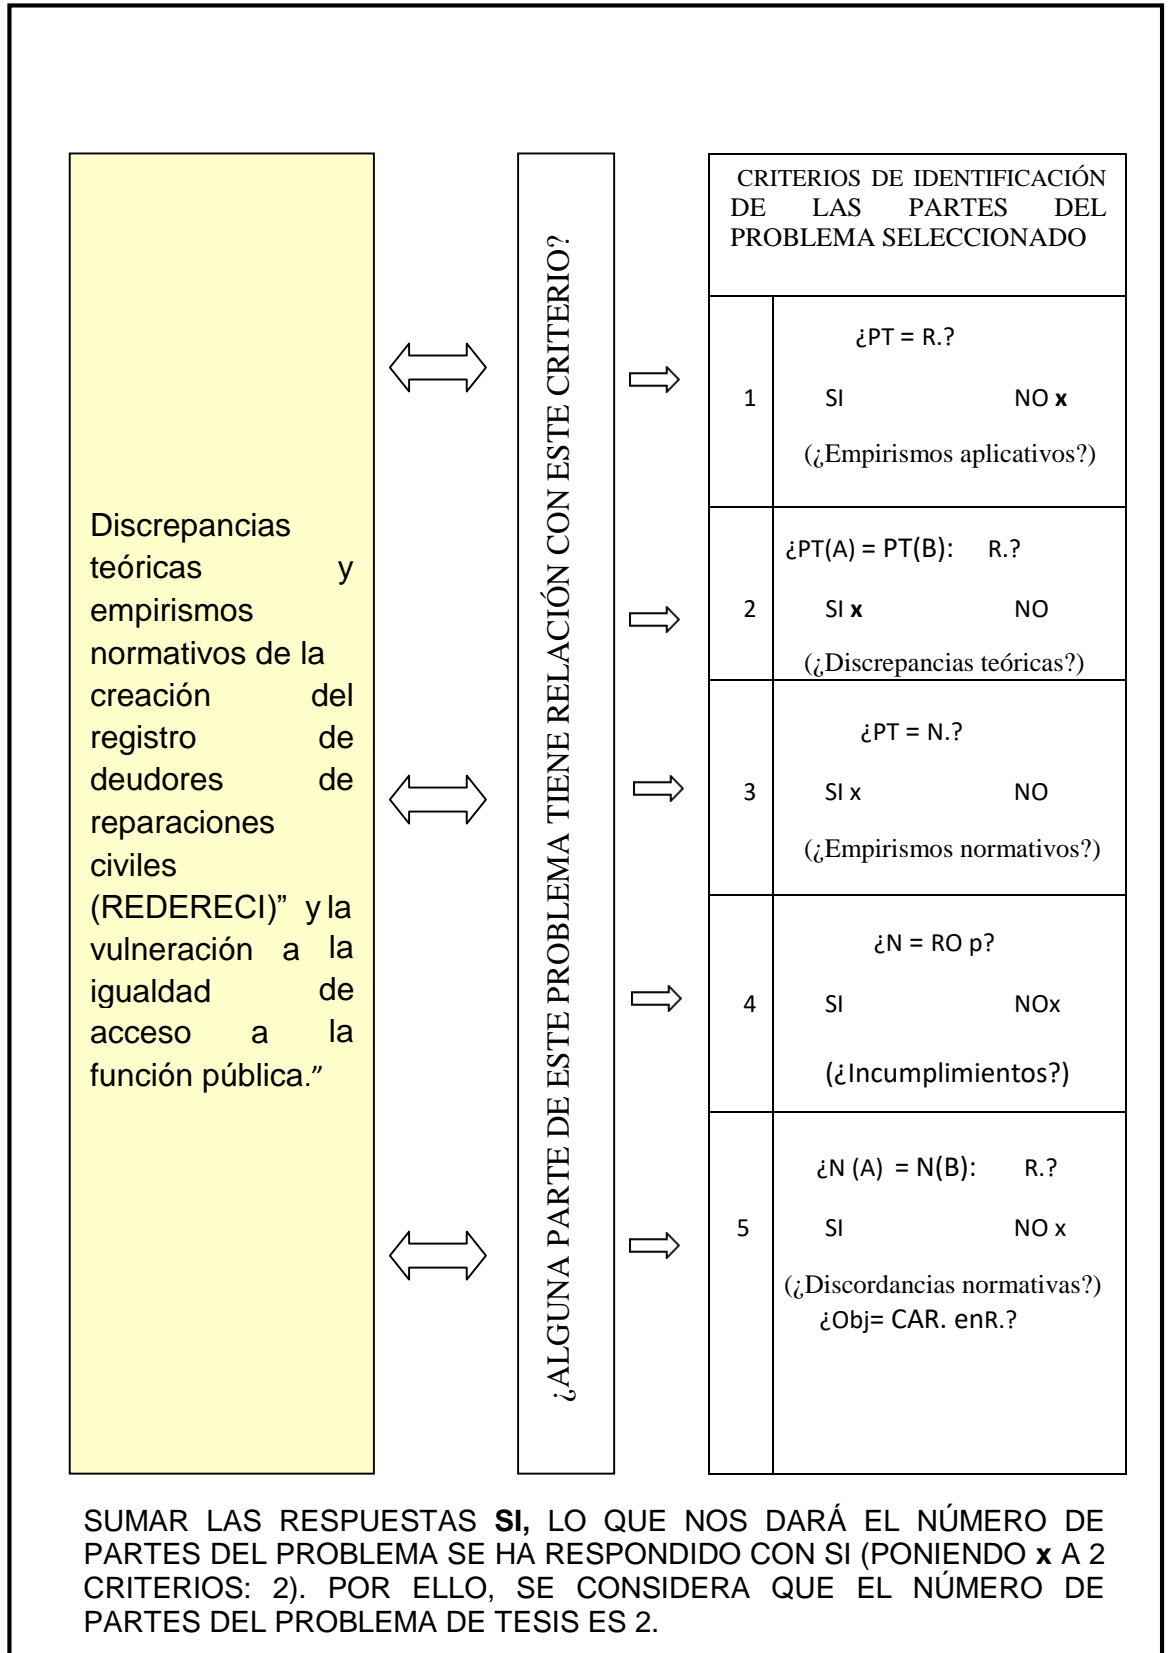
Discrepancias teóricas y empirismos normativos de la creación del registro de deudores de reparaciones civiles (REDERECI)" y la vulneración a la igualdad de acceso a la función pública."

¿ALGUNA PARTE DE ESTE PROBLEMA TIENE RELACIÓN CON ESTE CRITERIO?

| CRITERIOS DE IDENTIFICACIÓN DE LAS PARTES DEL PROBLEMA SELECCIONADO | |
|---|---|
| 1 | ¿PT = R.? SI NO **x** (¿Empirismos aplicativos?) |
| 2 | ¿PT(A) = PT(B): R.? SI **x** NO (¿Discrepancias teóricas?) |
| 3 | ¿PT = N.? SI x NO (¿Empirismos normativos?) |
| 4 | ¿N = RO p? SI NOx (¿Incumplimientos?) |
| 5 | ¿N (A) = N(B): R.? SI NO x (¿Discordancias normativas?) ¿Obj= CAR. enR.? |

SUMAR LAS RESPUESTAS **SI,** LO QUE NOS DARÁ EL NÚMERO DE PARTES DEL PROBLEMA SE HA RESPONDIDO CON SI (PONIENDO **x** A 2 CRITERIOS: 2). POR ELLO, SE CONSIDERA QUE EL NÚMERO DE PARTES DEL PROBLEMA DE TESIS ES 2.